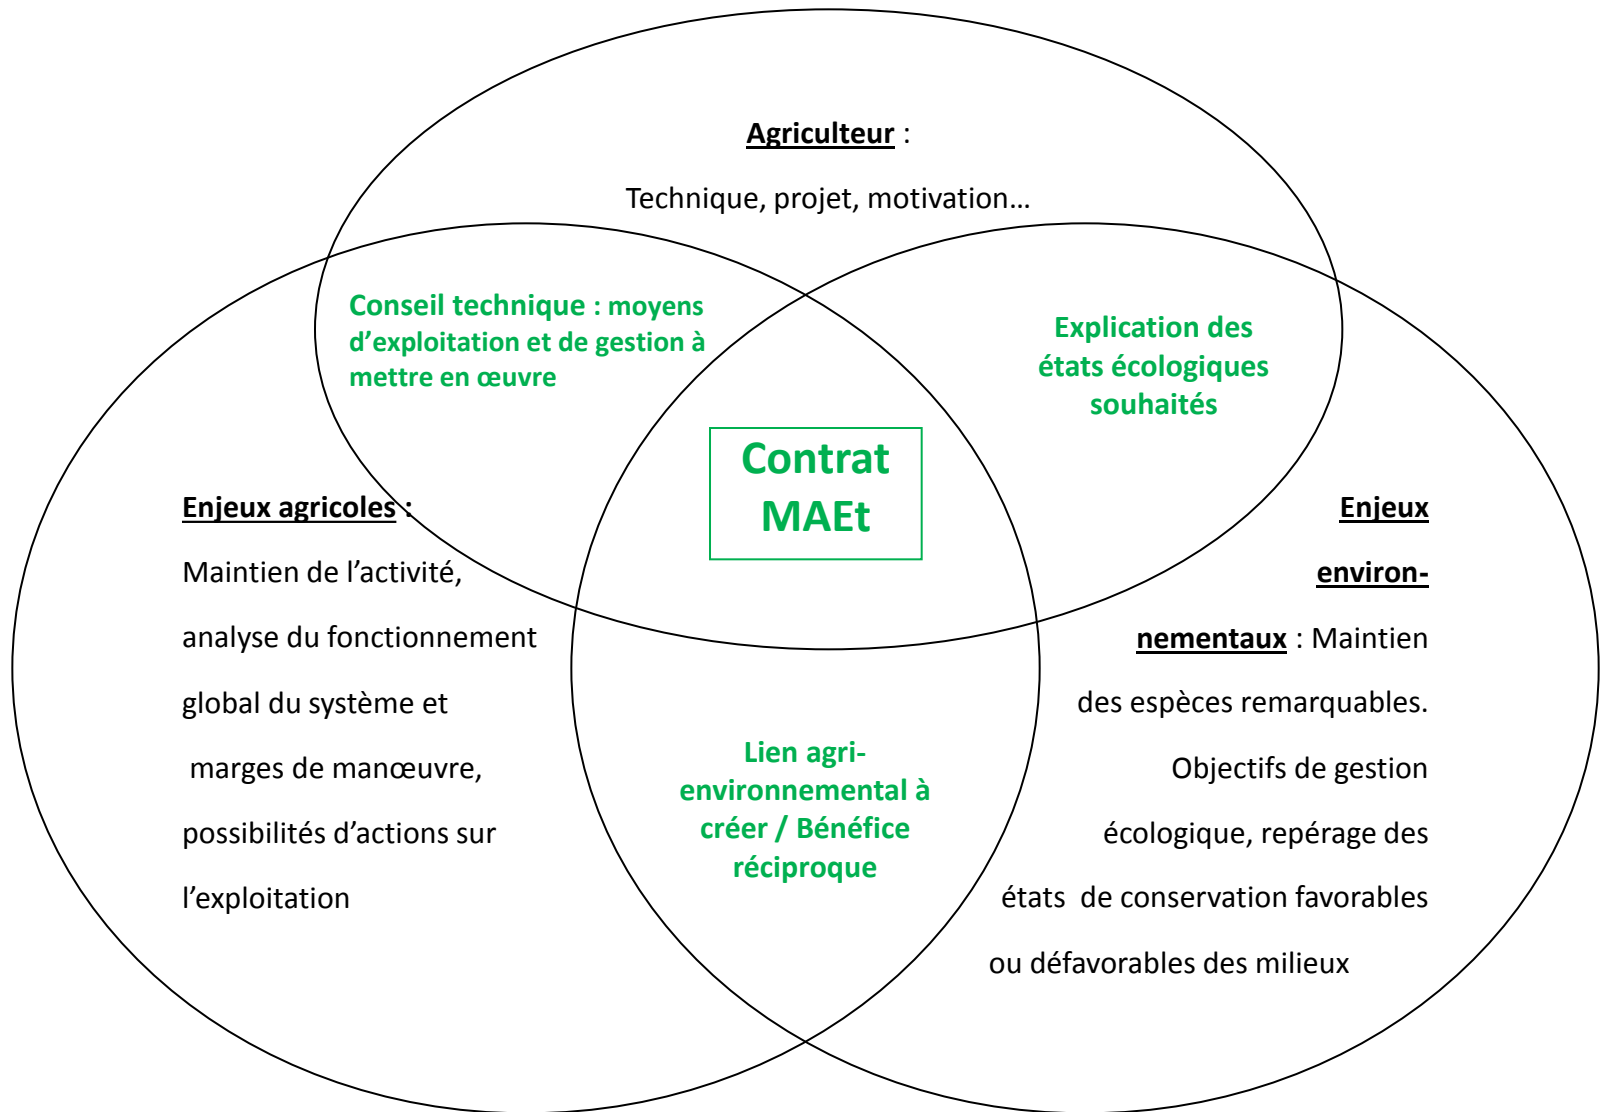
Agriculteur :

Technique, projet, motivation…

Conseil technique : moyens d'exploitation et de gestion à mettre en œuvre

Explication des états écologiques souhaités

Contrat MAEt

Enjeux agricoles :

Maintien de l'activité, analyse du fonctionnement global du système et marges de manœuvre, possibilités d'actions sur l'exploitation

Enjeux environnementaux : Maintien des espèces remarquables. Objectifs de gestion écologique, repérage des états de conservation favorables ou défavorables des milieux

Lien agri-environnemental à créer / Bénéfice réciproque